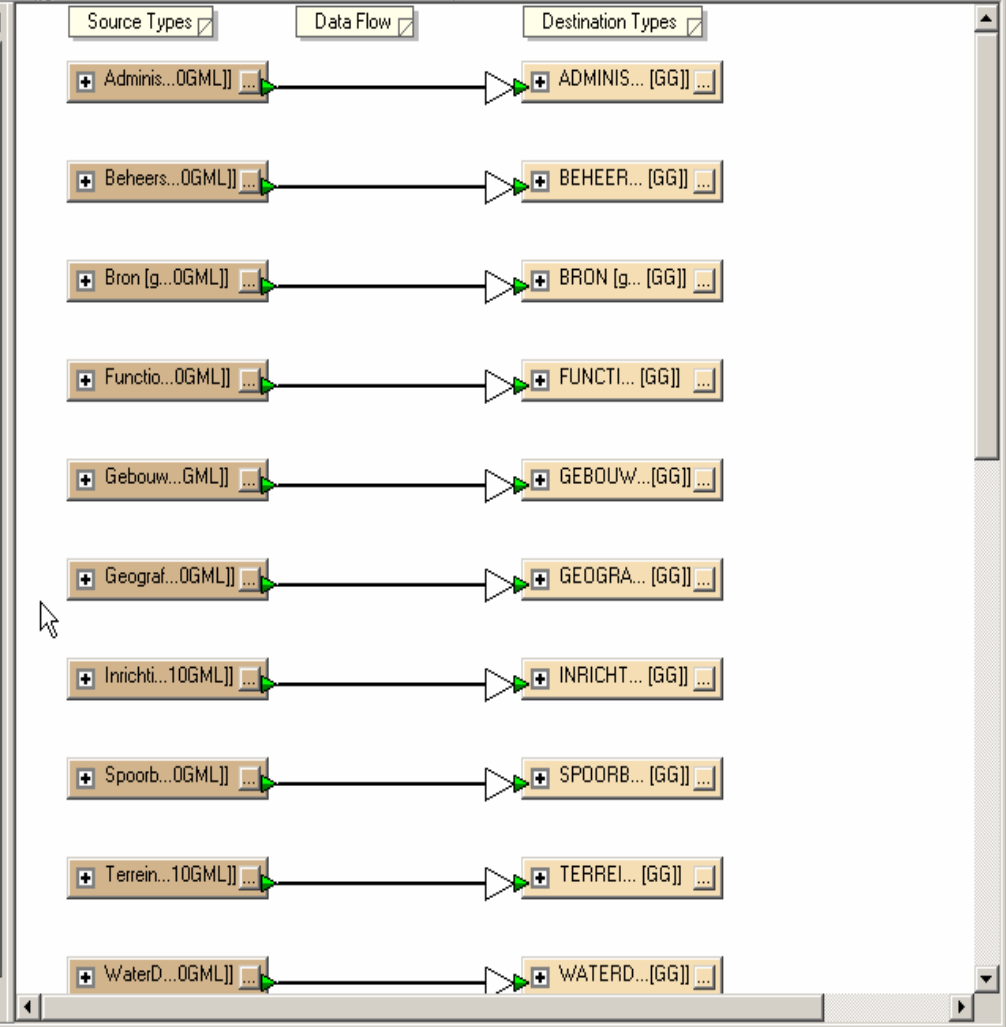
Source Types

Data Flow

Destination Types

Adminis...0GML]] ...

ADMINIS... [GG]] ...

Beheers...0GML]] ...

BEHEER... [GG]] ...

Bron [g...0GML]] ...

BRON [g... [GG]] ...

Functio...0GML]] ...

FUNCTI... [GG]] ...

Gebouw...GML]] ...

GEBOUW...[GG]] ...

Geograf...0GML]] ...

GEOGRA... [GG]] ...

Inrichti...10GML]] ...

INRICHT... [GG]] ...

Spoorb...0GML]] ...

SPOORB... [GG]] ...

Terrein...10GML]] ...

TERREI... [GG]] ...

WaterD...0GML]] ...

WATERD...[GG]] ...